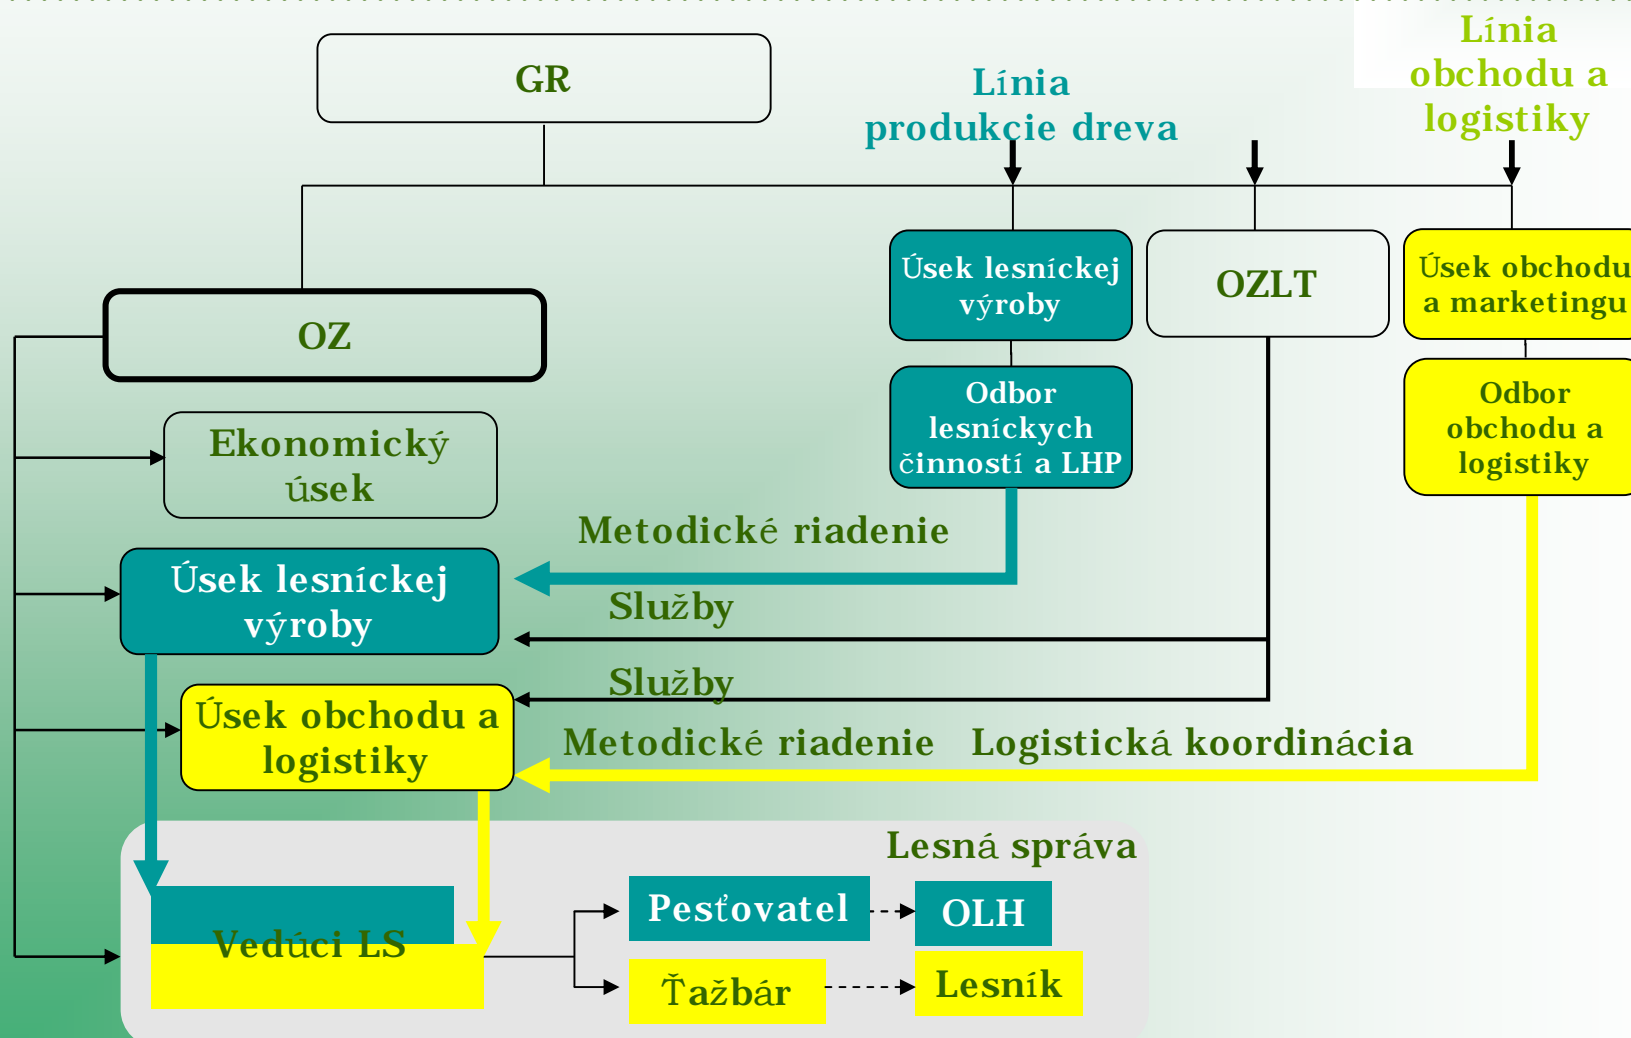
Línia obchodu a logistiky

GR

Línia produkcie dreva

OZ

Úsek lesníckej výroby

OZLT

Úsek obchodu a marketingu

Odbor lesníckych činností a LHP

Odbor obchodu a logistiky

Ekonomický úsek

Metodické riadenie

Úsek lesníckej výroby

Služby

Služby

Úsek obchodu a logistiky

Metodické riadenie

Logistická koordinácia

Lesná správa

Vedúci LS

Pestovatel

OLH

Ťažbár

Lesník